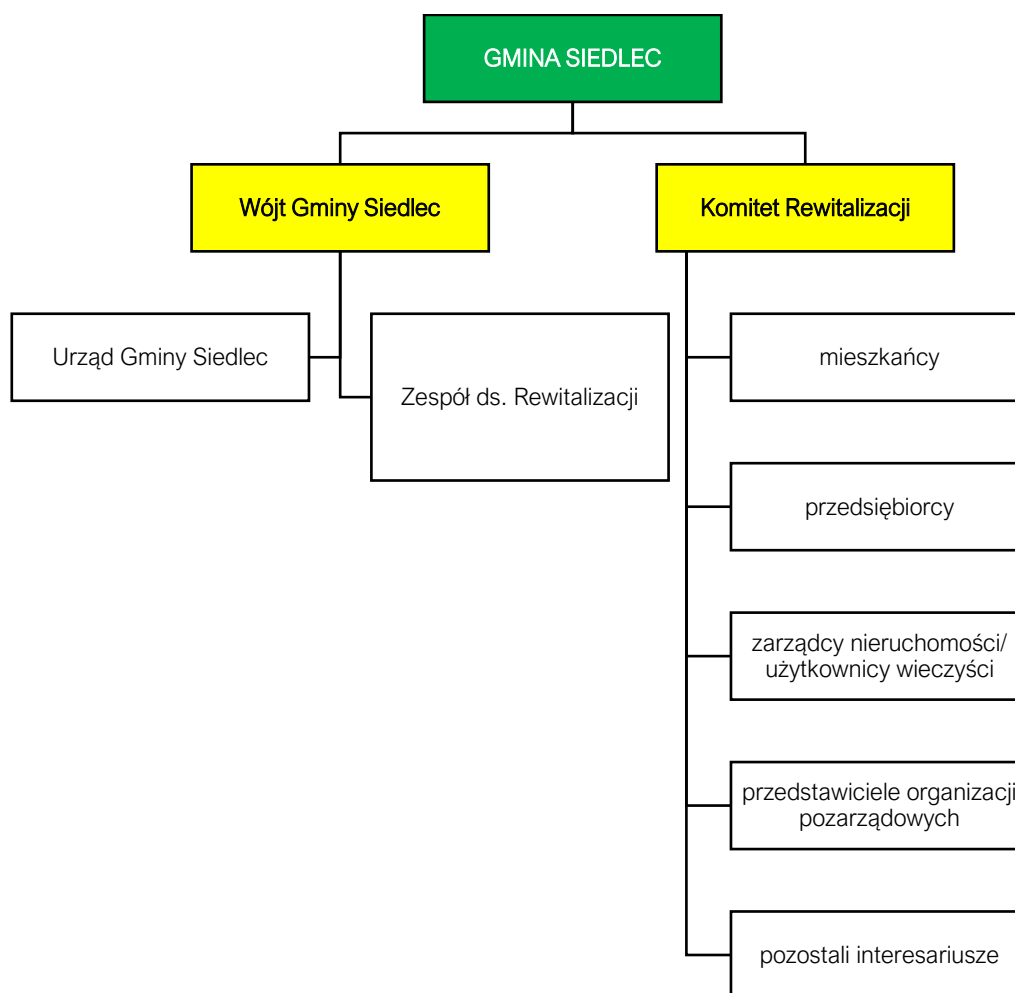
GMINA SIEDLEC

Wójt Gminy Siedlec

Komitet Rewitalizacji

Urząd Gminy Siedlec

Zespół ds. Rewitalizacji

mieszkańcy

przedsiębiorcy

zarządcy nieruchomości/ użytkownicy wieczyści

przedstawiciele organizacji pozarządowych

pozostali interesariusze